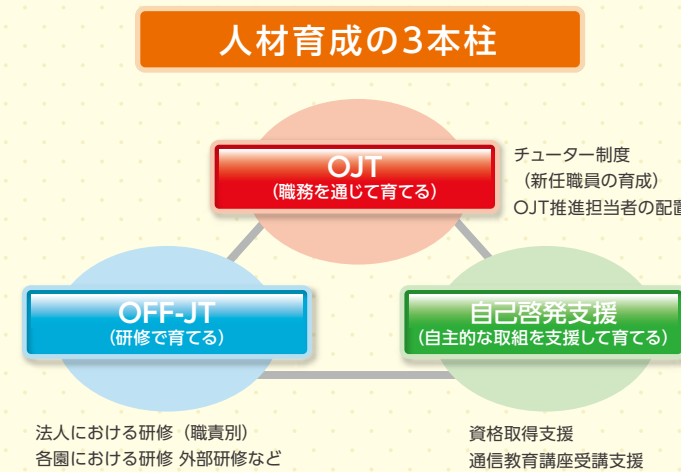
人材育成の3本柱

OJT
（職務を通じて育てる）

チューター制度
（新任職員の育成）
OJT推進担当者の配置

OFF-JT
（研修で育てる）

自己啓発支援
（自主的な取組を支援して育てる）

法人における研修（職責別）
各園における研修 外部研修など

資格取得支援
通信教育講座受講支援